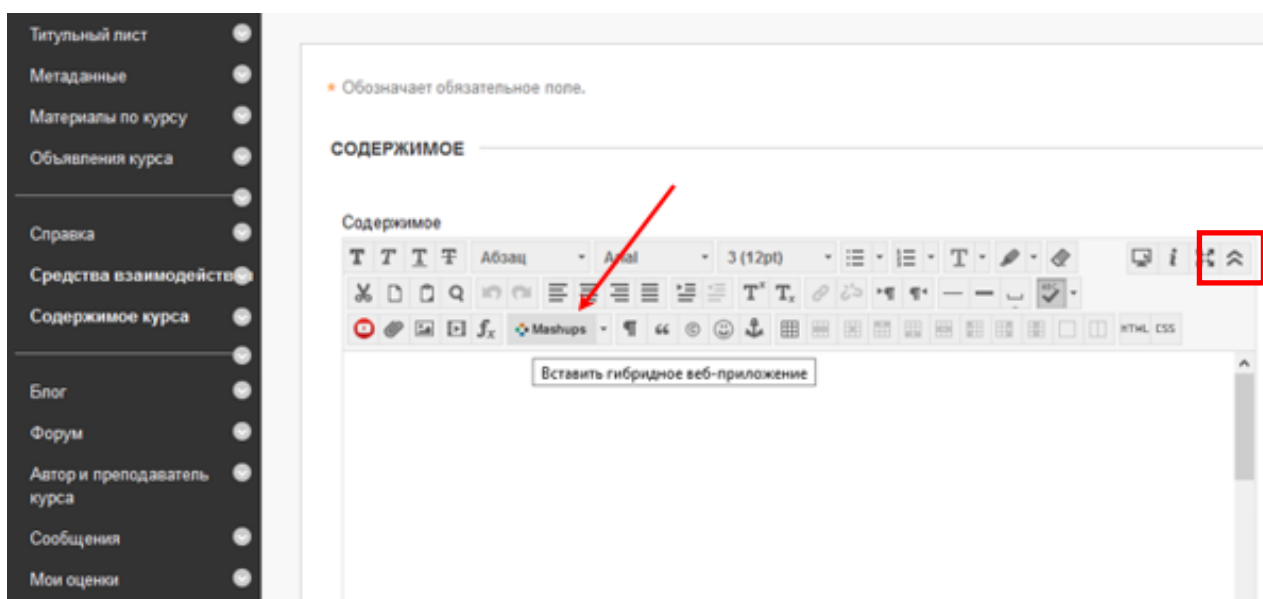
Титульный лист
Метаданные
Материалы по курсу
Объявления курса
Справка
Средства взаимодействия
Содержимое курса
Блог
Форум
Автор и преподаватель курса
Сообщения
Мои оценки

* Обозначает обязательное поле.

СОДЕРЖИМОЕ

Содержимое

T T T T Абзац Arial 3 (12pt)

$T^x$ $T_x$

$f_x$ Mashups ¶ “ ©

HTML CSS

Вставить гибридное веб-приложение